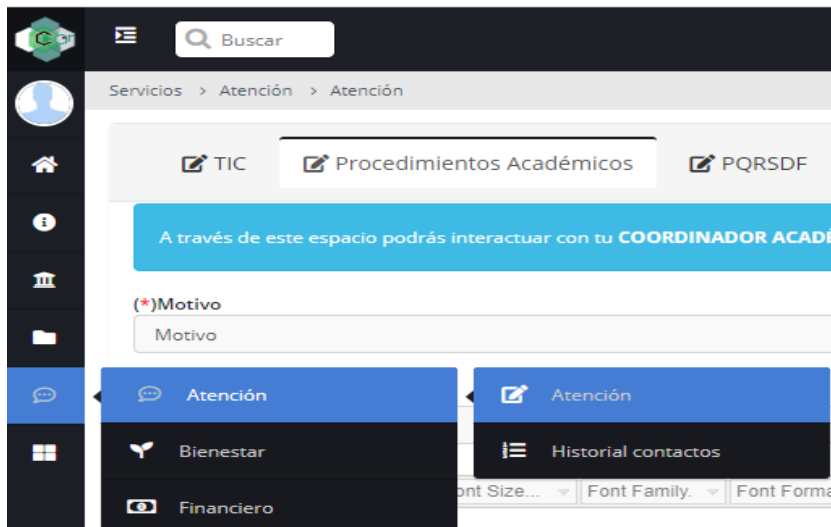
Buscar

Servicios > Atención > Atención

TIC

Procedimientos Académicos

PQRSDF

A través de este espacio podrás interactuar con tu COORDINADOR ACADE

(*)Motivo

Motivo

Atención

Bienestar

Financiero

Atención

Historial contactos

ont Size...

Font Family.

Font Forma